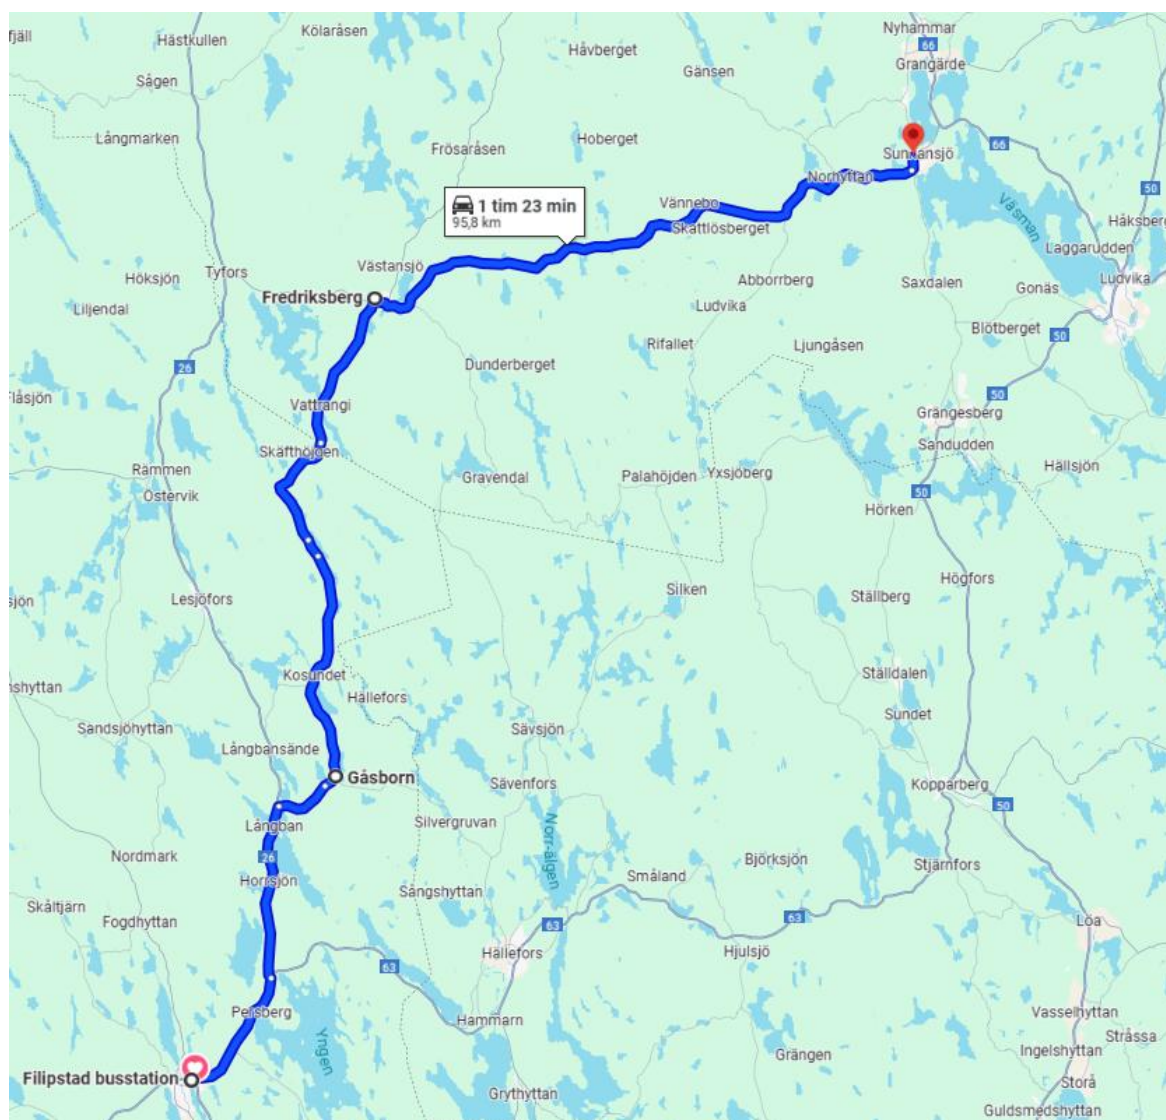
fjäll
Hästkullen
Kölaråsen
Håvberget
Nyhammar
66
Grangärde
Sågen
Gänsen
Långmarken
Frösaråsen
Hoberget
Sunnansjö
66
Norhyttan
50
1 tim 23 min
95,8 km
Vännebo
Skattlösberget
Väsman
Håksberg
Laggarudden
Höksjön
Tyfors
Västansjö
Fredriksberg
Abborrberg
Saxdalen
Gonäs
Ludvika
Liljendal
Ludvika
Blötberget
26
Rifallet
Ljungåsen
50
Dunderberget
Fläsjön
50
Vattrangi
Grängesberg
Sandudden
Skäfthöjden
Rämmen
Gravendal
Palahöjden
Yxsjöberg
Hällsjön
Östervik
50
Hörken
Högfors
Silken
Ställberg
sjön
Lesjöfors
Kosundet
Ställdalen
shyttan
Hällefors
Sundet
Sandsjöhyttan
Sävsjön
Långbansände
Gåsborn
Sävenfors
Kopparberg
50
Långban
Silvergruvan
Norr-älgen
Nordmark
26
Björksjön
Horrsjön
Småland
Stjärnfors
Sångshyttan
63
Skåltjärn
Fogdhyttan
63
Loa
Hällefors
Hjulsjö
63
Persberg
Hammarn
Yngen
Vasselhyttan
Stråssa
Grängen
Ingelshyttan
Filipstad busstation
Storå
Grythyttan
Guldsmedshyttan